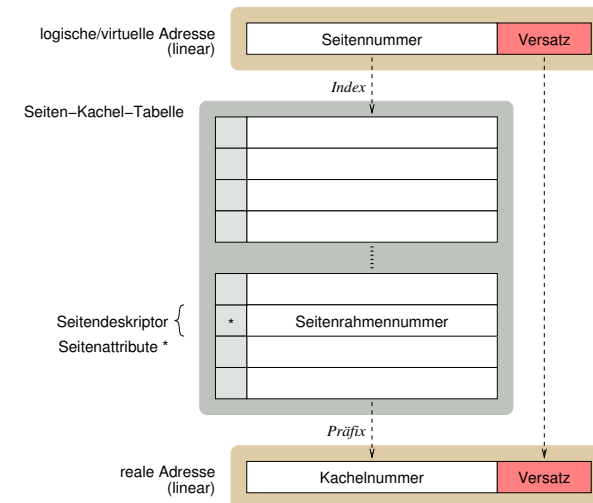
logische/virtuelle Adresse (linear)

Seitennummer

Versatz

Index

Seiten−Kachel−Tabelle

Seitendeskriptor

Seitenattribute *

*

Seitenrahmennummer

Präfix

reale Adresse (linear)

Kachelnummer

Versatz